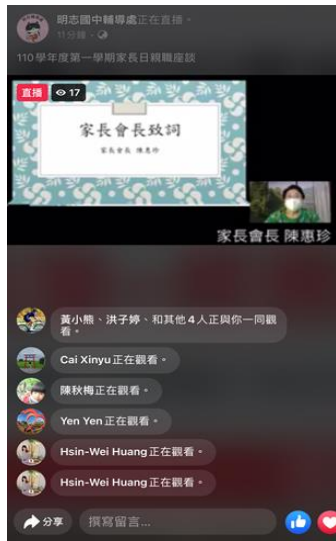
明志國中輔導處正在直播。
11分鐘 ·

110學年度第一學期家長日親職座談

直播 17

家長會長致詞
家長會長 陳惠珍

家長會長 陳惠珍

黃小熊、洪子婷、和其他 4 人正與你一同觀看。

Cai Xinyu 正在觀看。

陳秋梅正在觀看。

Yen Yen 正在觀看。

Hsin-Wei Huang 正在觀看。

Hsin-Wei Huang 正在觀看。

分享 撰寫留言……